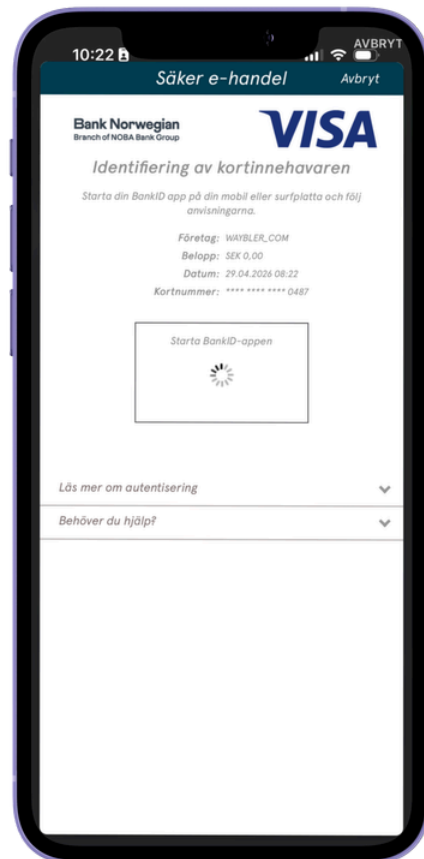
10:22

AVBRYT

Säker e-handel

Avbryt

Bank Norwegian
Branch of NOBA Bank Group

VISA

Identifiering av kortinnehavaren

Starta din BankID app på din mobil eller surfplatta och följ anvisningarna.

Företag: WAYBLER_COM
Belopp: SEK 0,00
Datum: 29.04.2026 08:22
Kortnummer: **** **** **** 0487

Starta BankID-appen

Läs mer om autentisering

Behöver du hjälp?